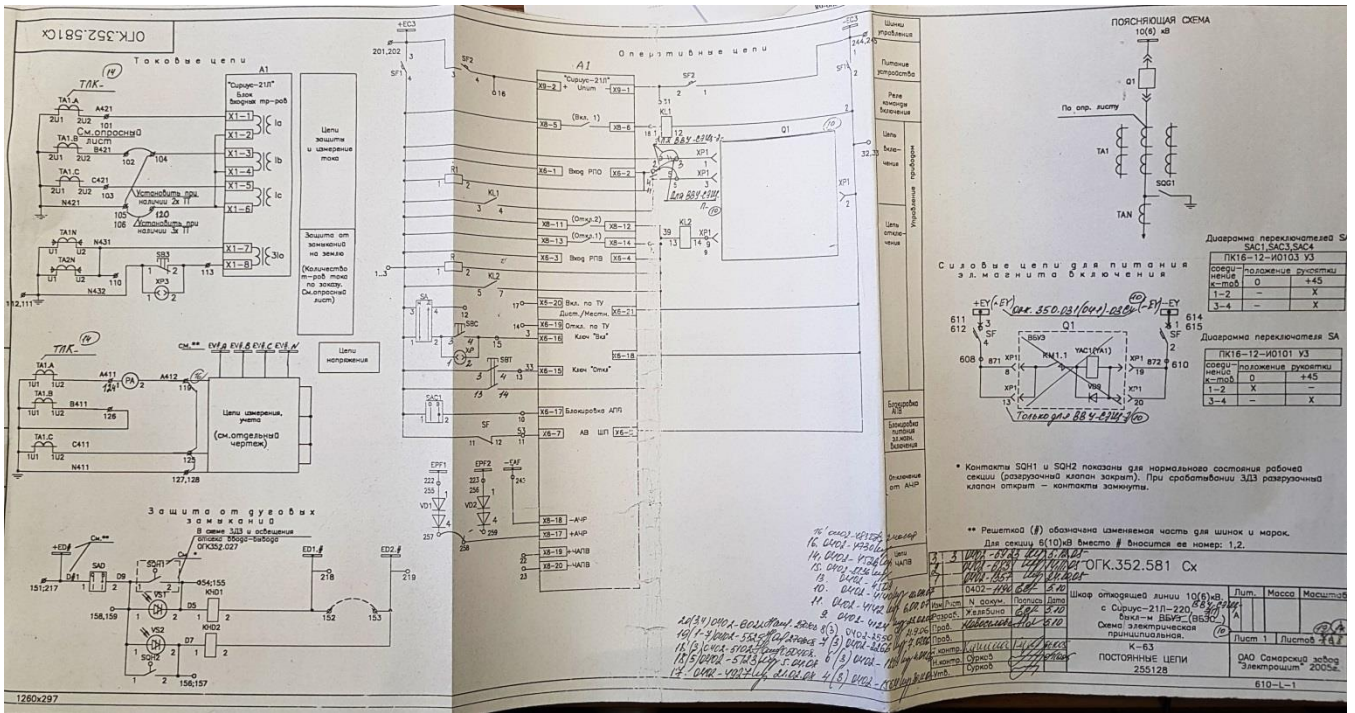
ОГК.352.581Сх

Токовые цепи

ТЛК-
(14)
TA1.A
A421
2U1 2U2
101
См.опросный лист
TA1.B
B421
2U1 2U2
102
104
TA1.C
C421
2U1 2U2
103
Установить при наличии 2х ТТ
N421
105
106
Установить при наличии 3х ТТ
TA1N
N431
U1 U2
TA2N
U1 U2
110
N432
SB3
XP3
113
112,111

A1
"Сириус-21Л" Блок входных тр-ров
X1-1 Ia
X1-2
X1-3 Ib
X1-4
X1-5 Ic
X1-6
X1-7 3Io
X1-8

Цепи защиты и измерение тока

Защита от замыканий на землю (Количество тр-ров тока по заказу. См.опросный лист)

ТЛК-
(14)
TA1.A
A411
1U1 1U2
PA
A412
119
TA1.B
B411
1U1 1U2
126
TA1.C
C411
1U1 1U2
N411
127,128

Цепи измерения, учета (см.отдельный чертеж)

Цепи напряжения

Защита от дуговых замыканий
В схеме ЗДЗ и освещения отсека ввода-вывода ОГК352.027
+ED#
SAD
151;217
158,159
VS1
VS2
SQH1
SQH2
D9
D5
D7
154;155
KHD1
KHD2
156;157
ED1.#
218
ED2.#
219
152
153

+EC3
201,202
SF1
SF2
016
Оперативные цепи
A1
"Сириус-21Л"
X9-2 + Uпит X9-1
X6-5 (Вкл. 1) X6-6
X6-1 Вход РПО X6-2
R1
KL1
X8-11 (Откл.2) X8-12
X8-13 (Откл.1) X8-14
X6-3 Вход РПВ X6-4
R
KL2
X6-20 Вкл. по ТУ
Дист./Местн. X6-21
X6-19 Откл. по ТУ
X6-16 Ключ "Вкл"
X6-18
X6-15 Ключ "Откл"
SA
SBC
SBT
SAC1
X6-17 Блокировка АПВ
SF
X6-7 АВ ШП X6-8
EPF1
EPF2
-EAF
VD1
VD2
X8-18 -АЧР
X8-17 +АЧР
X8-19 +ЧАПВ
X8-20 -ЧАПВ
SF3
KL1
Для ВВ/ТЕL
Q1
XP1
KL2
+EC3
244,245
32,33

Шинки управления
Питание устройства
Реле команды включения
Цепь включения
Цепь отключения
Управление приводом
Блокировка АПВ
Блокировка питания эл.магн. включения
Отключение от АЧР
Цепи ЧАПВ

ПОЯСНЯЮЩАЯ СХЕМА
10(6) кВ
Q1
По опр. листу
TA1
SQG1
TAN

Силовые цепи для питания эл.магнита включения
+EY (-EY)
ОГК.350.031(04?)-05(06) (-EY) -EY
611
612
SF
Q1
ВБУЭ
KM1.1
YAC1(YA1)
VD9
XP1
608
871
872
610
614
615
Только для ВВ/ТЕL

Диаграмма переключателей SA SAC1,SAC3,SAC4
ПК16-12-И0103 У3

| соеди-нение к-тов | положение рукоятки | |
|---|---|---|
| | 0 | +45 |
| 1-2 | – | X |
| 3-4 | – | X |

Диаграмма переключателя SA
ПК16-12-И0101 У3

| соеди-нение к-тов | положение рукоятки | |
|---|---|---|
| | 0 | +45 |
| 1-2 | X | – |
| 3-4 | – | X |

• Контакты SQH1 и SQH2 показаны для нормального состояния рабочей секции (разрузочный клапан закрыт). При срабатывании ЗДЗ разгрузочный клапан открыт – контакты замкнуты.

** Решеткой (#) обозначена изменяемая часть для шинок и марок. Для секции 6(10)кВ вместо # вносится ее номер: 1,2.

ОГК.352.581 Сх
Шкаф отходящей линии 10(6)кВ, с Сириус-21Л-220 ВВ/TEL, выкл-м ВБУЭ (ВБЭС)
Схема электрическая принципиальная.
К-63
ПОСТОЯННЫЕ ЦЕПИ
255128
Лит. Масса Масштаб
Лист 1 Листов
ОАО Самарский завод "Электрощит" 2005г.
Изм. Лист N докум. Подпись Дата
Разраб. Журавлев
Пров. Новоселова
Т.контр.
Н.контр. Сурков
Утв. Сурков
0402-
610–L–1

1260x297